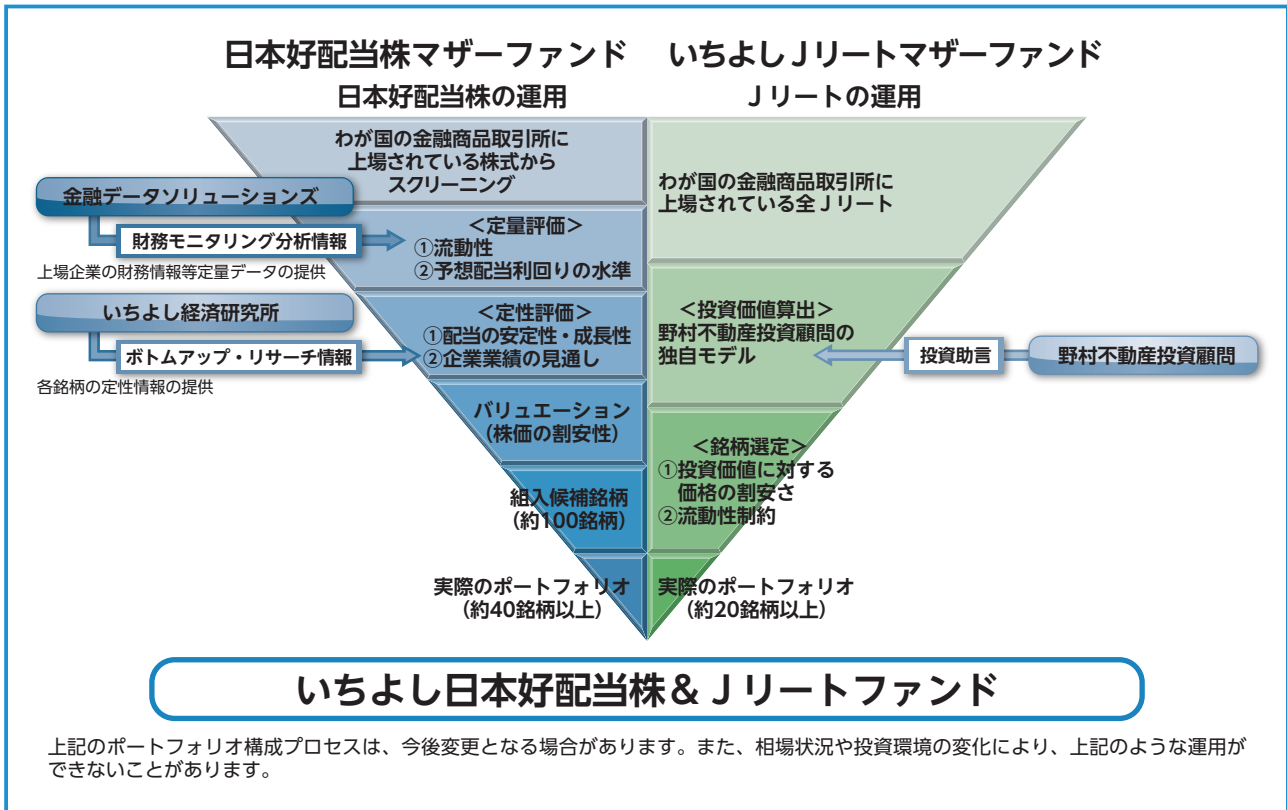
日本好配当株マザーファンド　いちよしＪリートマザーファンド

日本好配当株の運用

Ｊリートの運用

わが国の金融商品取引所に上場されている株式からスクリーニング

わが国の金融商品取引所に上場されている全Ｊリート

金融データソリューションズ

財務モニタリング分析情報

上場企業の財務情報等定量データの提供

＜定量評価＞
①流動性
②予想配当利回りの水準

いちよし経済研究所

ボトムアップ・リサーチ情報

各銘柄の定性情報の提供

＜定性評価＞
①配当の安定性・成長性
②企業業績の見通し

＜投資価値算出＞
野村不動産投資顧問の独自モデル

投資助言

野村不動産投資顧問

バリュエーション
（株価の割安性）

＜銘柄選定＞
①投資価値に対する価格の割安さ
②流動性制約

組入候補銘柄
（約100銘柄）

実際のポートフォリオ
（約40銘柄以上）

実際のポートフォリオ
（約20銘柄以上）

いちよし日本好配当株＆Ｊリートファンド

上記のポートフォリオ構成プロセスは、今後変更となる場合があります。また、相場状況や投資環境の変化により、上記のような運用ができないことがあります。